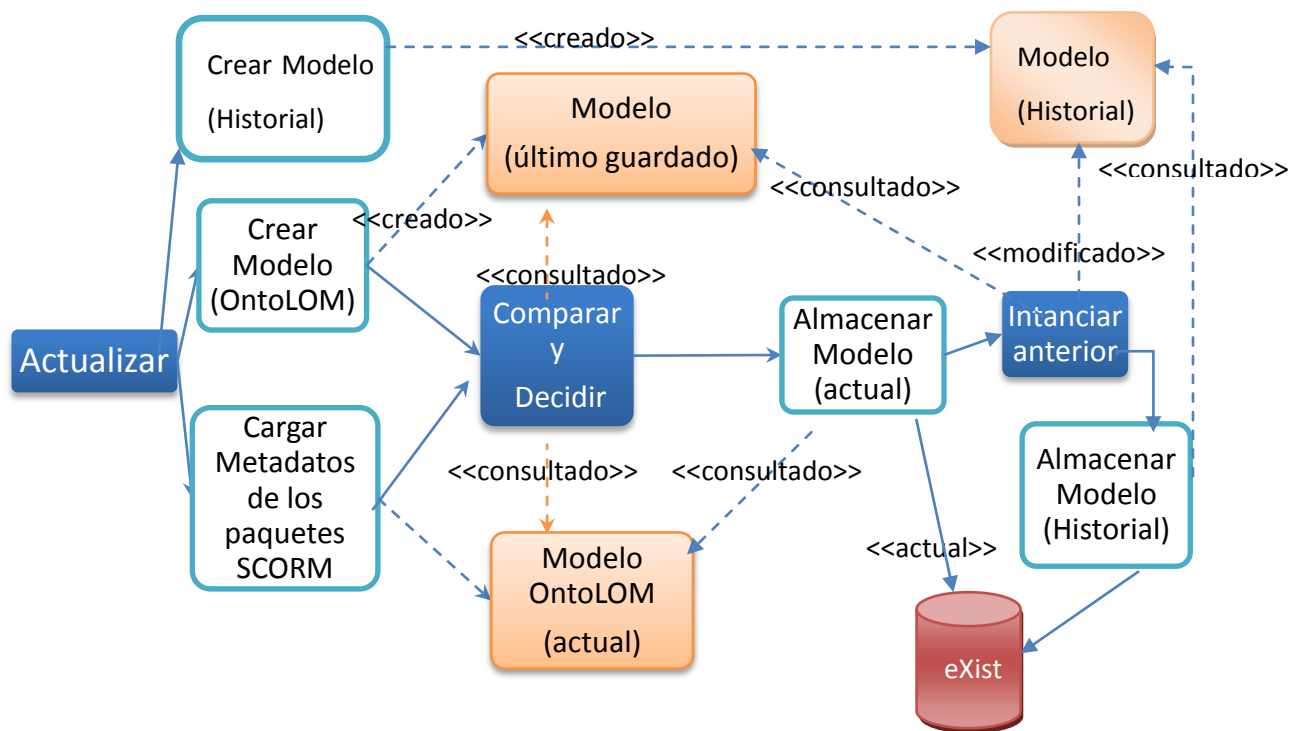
Crear Modelo (Historial)

<<creado>>

Modelo (Historial)

Modelo (último guardado)

<<consultado>>

<<consultado>>

Crear Modelo (OntoLOM)

<<creado>>

<<modificado>>

<<consultado>>

Actualizar

Comparar y Decidir

Almacenar Modelo (actual)

Intanciar anterior

Cargar Metadatos de los paquetes SCORM

<<consultado>>

<<consultado>>

Almacenar Modelo (Historial)

<<actual>>

Modelo OntoLOM (actual)

eXist